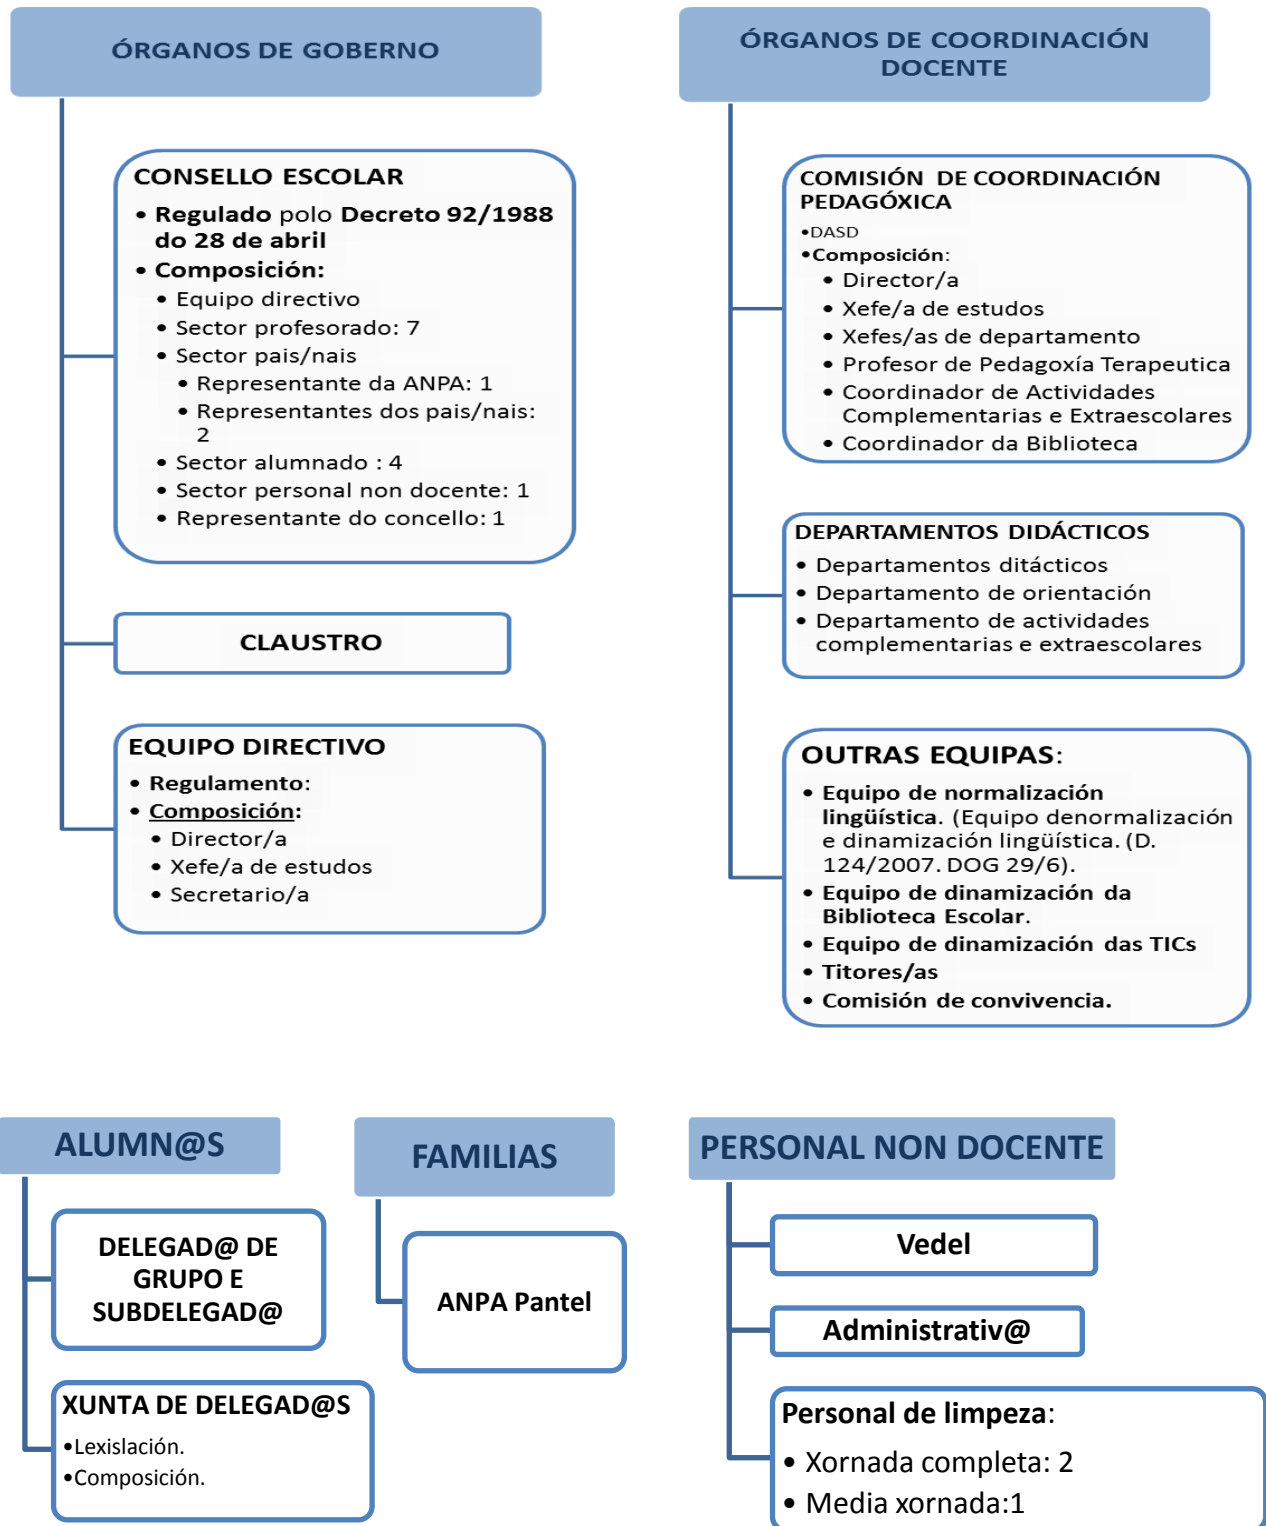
ÓRGANOS DE GOBERNO

CONSELLO ESCOLAR
• Regulado polo Decreto 92/1988 do 28 de abril
• Composición:
• Equipo directivo
• Sector profesorado: 7
• Sector pais/nais
• Representante da ANPA: 1
• Representantes dos pais/nais: 2
• Sector alumnado : 4
• Sector personal non docente: 1
• Representante do concello: 1

CLAUSTRO

EQUIPO DIRECTIVO
• Regulamento:
• Composición:
• Director/a
• Xefe/a de estudos
• Secretario/a

ÓRGANOS DE COORDINACIÓN DOCENTE

COMISIÓN DE COORDINACIÓN PEDAGÓXICA
•DASD
•Composición:
• Director/a
• Xefe/a de estudos
• Xefes/as de departamento
• Profesor de Pedagoxía Terapeutica
• Coordinador de Actividades Complementarias e Extraescolares
• Coordinador da Biblioteca

DEPARTAMENTOS DIDÁCTICOS
• Departamentos ditácticos
• Departamento de orientación
• Departamento de actividades complementarias e extraescolares

OUTRAS EQUIPAS:
• Equipo de normalización lingüística. (Equipo denormalización e dinamización lingüística. (D. 124/2007. DOG 29/6).
• Equipo de dinamización da Biblioteca Escolar.
• Equipo de dinamización das TICs
• Titores/as
• Comisión de convivencia.

ALUMN@S

DELEGAD@ DE GRUPO E SUBDELEGAD@

XUNTA DE DELEGAD@S
•Lexislación.
•Composición.

FAMILIAS

ANPA Pantel

PERSONAL NON DOCENTE

Vedel

Administrativ@

Personal de limpeza:
• Xornada completa: 2
• Media xornada:1